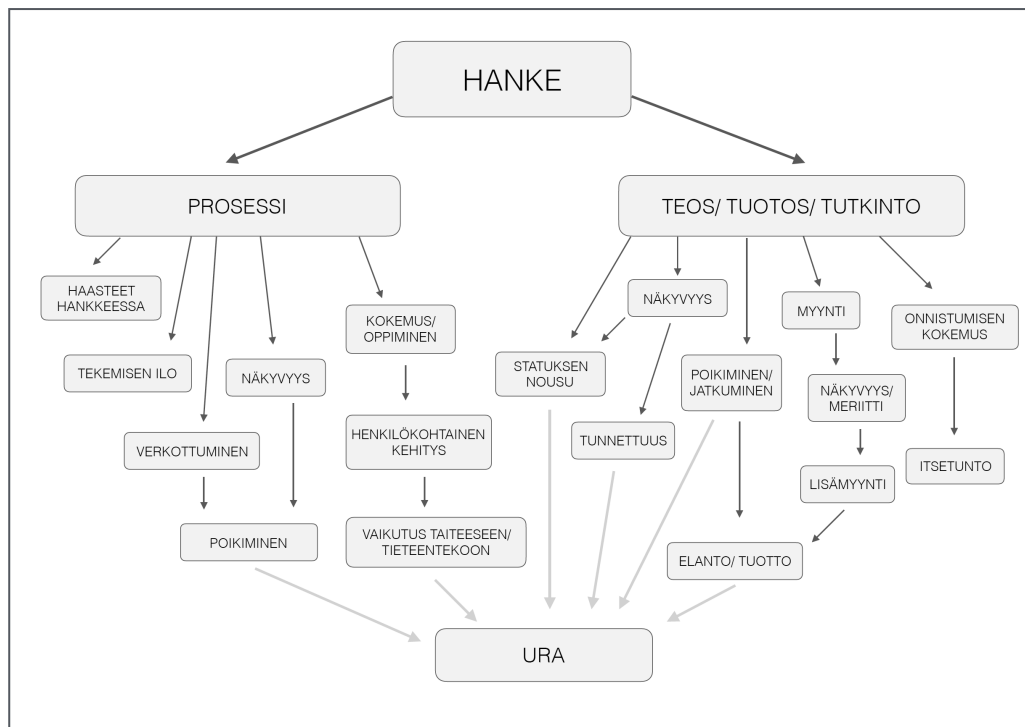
HANKE

PROSESSI

HAASTEET HANKKEESSA

TEKEMISEN ILO

VERKOTTUMINEN

NÄKYVYYS

POIKIMINEN

KOKEMUS/ OPPIMINEN

HENKILÖKOHTAINEN KEHITYS

VAIKUTUS TAITEESEEN/ TIETEENTEKOON

TEOS/ TUOTOS/ TUTKINTO

NÄKYVYYS

STATUKSEN NOUSU

TUNNETTUUS

POIKIMINEN/ JATKUMINEN

MYYNTI

NÄKYVYYS/ MERIITTI

LISÄMYYNTI

ELANTO/ TUOTTO

ONNISTUMISEN KOKEMUS

ITSETUNTO

URA